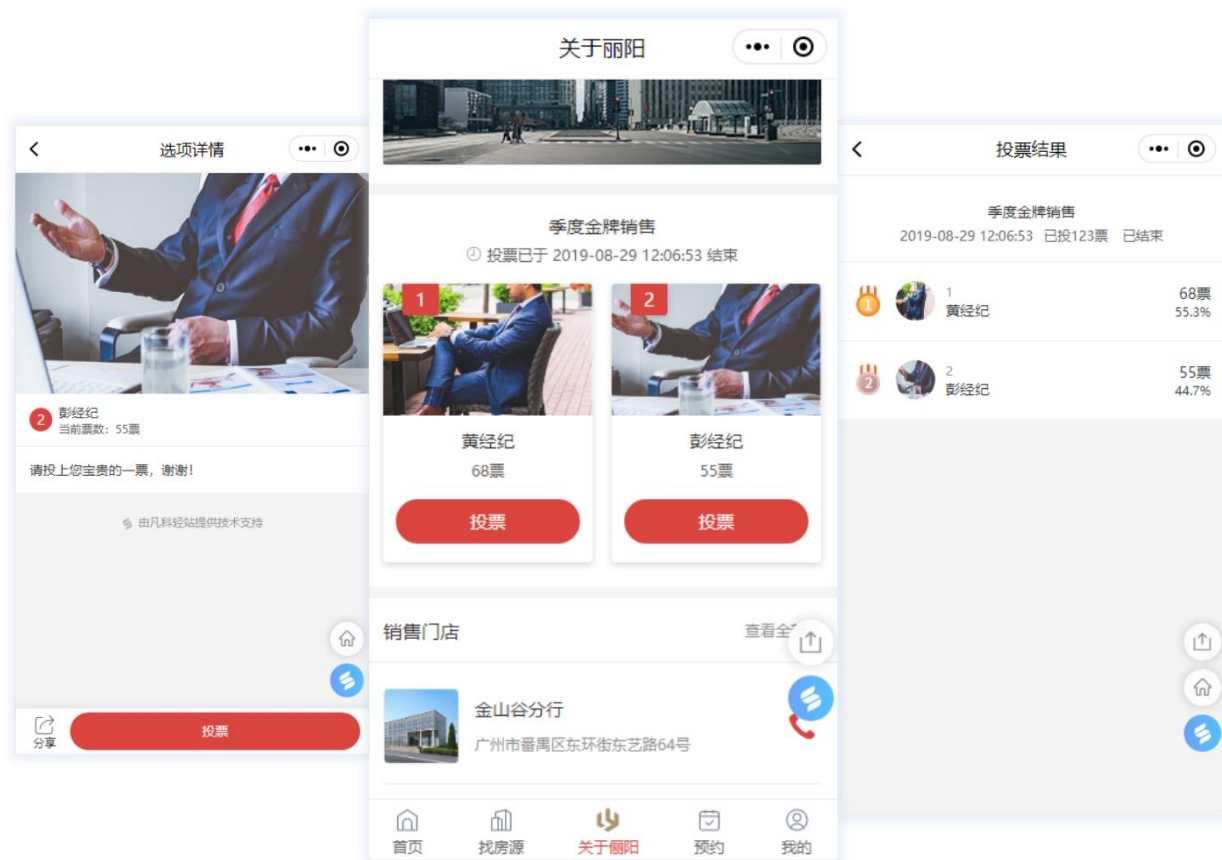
选项详情

2 彭经纪
当前票数：55票

请投上您宝贵的一票，谢谢！

由凡科轻站提供技术支持

分享
投票

关于丽阳

季度金牌销售
投票已于 2019-08-29 12:06:53 结束

1
黄经纪
68票
投票

2
彭经纪
55票
投票

销售门店
查看全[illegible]

金山谷分行
广州市番禺区东环街东艺路64号

首页
找房源
关于丽阳
预约
我的

投票结果

季度金牌销售
2019-08-29 12:06:53 已投123票 已结束

1
黄经纪
68票
55.3%

2
彭经纪
55票
44.7%